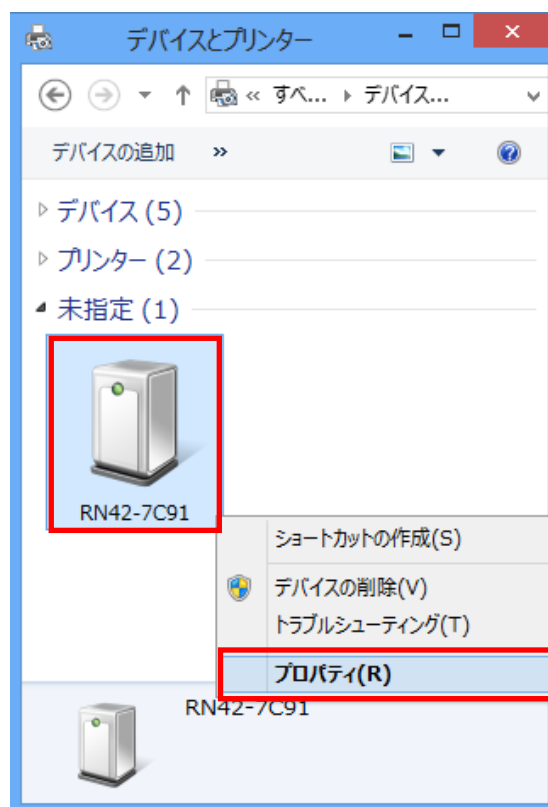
デバイスとプリンター

« すべ... › デバイス...

デバイスの追加 »

デバイス (5)

プリンター (2)

未指定 (1)

RN42-7C91

ショートカットの作成(S)

デバイスの削除(V)

トラブルシューティング(T)

プロパティ(R)

RN42-7C91